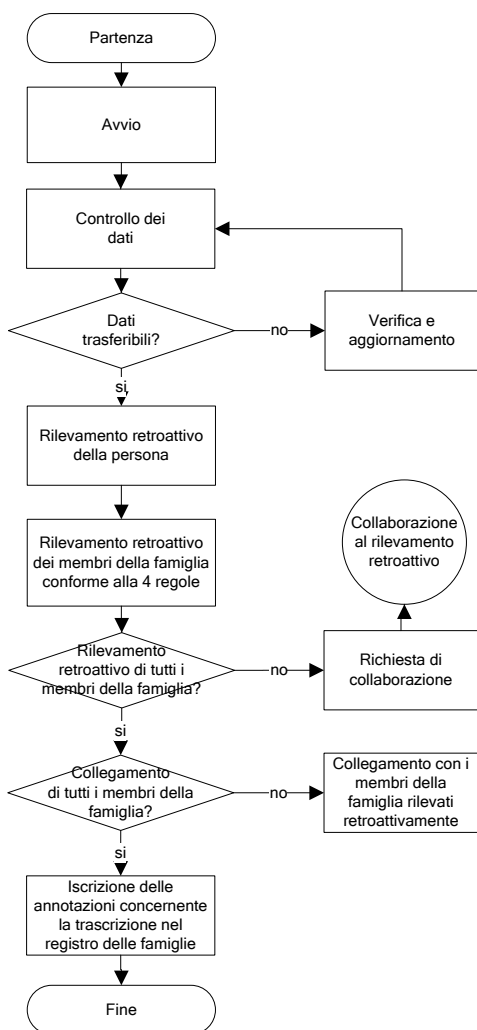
Partenza

Avvio

Controllo dei dati

Dati trasferibili?

no

Verifica e aggiornamento

si

Rilevamento retroattivo della persona

Rilevamento retroattivo dei membri della famiglia conforme alla 4 regole

Collaborazione al rilevamento retroattivo

Rilevamento retroattivo di tutti i membri della famiglia?

no

Richiesta di collaborazione

si

Collegamento di tutti i membri della famiglia?

no

Collegamento con i membri della famiglia rilevati retroattivamente

si

Iscrizione delle annotazioni concernente la trascrizione nel registro delle famiglie

Fine